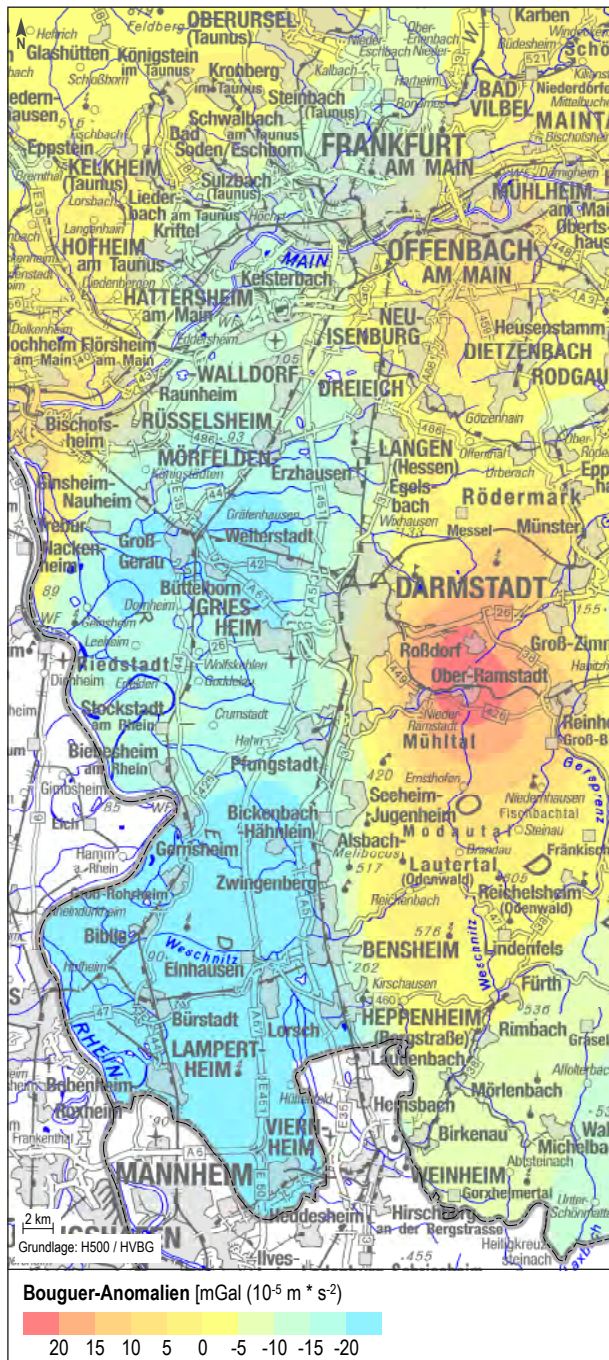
N

Feldberg OBERURSEL (Taunus) Karben
Glashütten Königstein im Taunus Kronberg im Taunus Steinbach (Taunus) BAD VILBEL MAINTAL
Eppstein KELKHEIM (Taunus) Schwalbach am Taunus Bad Soden Eschborn FRANKFURT AM MAIN
Sulzbach (Taunus) Liederbach am Taunus Kriftel MÜHLHEIM am Main
HOFHEIM am Taunus OFFENBACH AM MAIN
HATTERSHEIM am Main Kelsterbach MAIN
Flörsheim am Main NEU-ISENBURG Heusenstamm DIETZENBACH RODGAU
WALLDORF DREIEICH
Raunheim RÜSSELSHEIM
Bischofsheim MÖRFELDEN LANGEN (Hessen) Erzhausen Egelsbach Rödermark
Ginsheim-Gustavsburg Nauheim Münster
Trebur Groß-Gerau Weiterstadt Messel
Nackenheim Büttelborn GRIESHEIM DARMSTADT
Riedstadt Roßdorf Ober-Ramstadt Groß-Zimmern
Stockstadt am Rhein Mühltal Reinheim
Biebesheim am Rhein Pfungstadt
Gernsheim Bickenbach Hähnlein Seeheim-Jugenheim Alsbach Modautal Lautertal (Odenwald) Fränkisch-Crumbach
Zwingenberg Reichelsheim (Odenwald)
Biblis Weschnitz Einhausen BENSHEIM Lindenfels
Bürstadt HEPPENHEIM (Bergstraße) Fürth
LAMPERTHEIM Lorsch Laudenbach Rimbach
RHEIN Hemsbach Mörlenbach
Bobenheim-Roxheim VIERNHEIM Birkenau Wald-Michelbach
MANNHEIM WEINHEIM Gorxheimertal
2 km
Grundlage: H500 / HVBG

Bouguer-Anomalien [mGal ($10^{-5}$ m * $s^{-2}$)

20 15 10 5 0 -5 -10 -15 -20